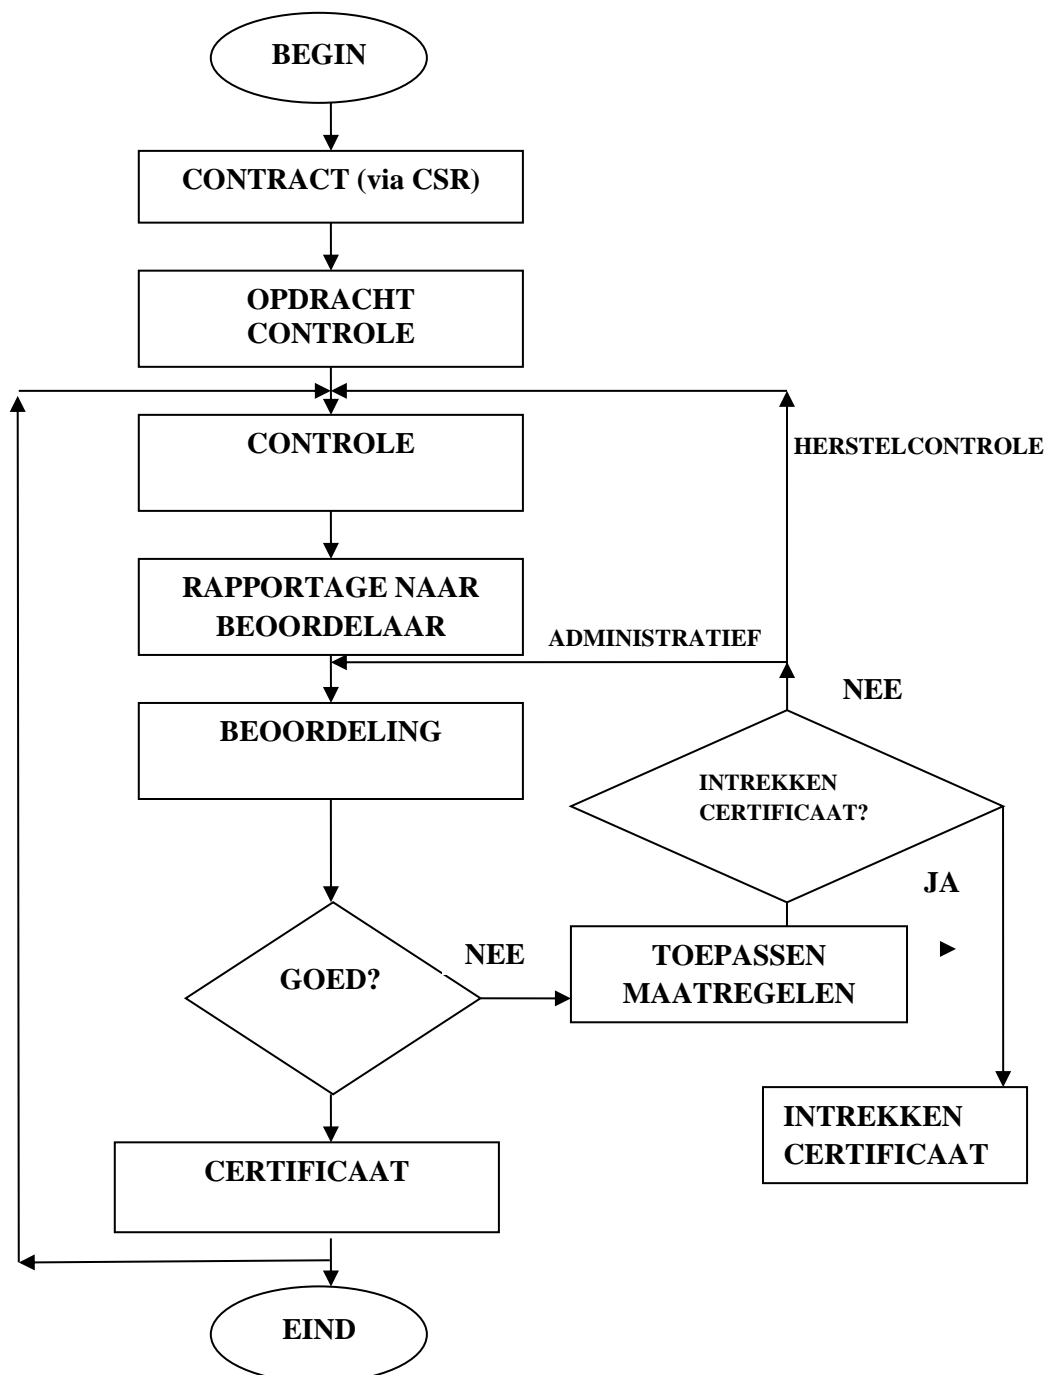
BEGIN

CONTRACT (via CSR)

OPDRACHT CONTROLE

CONTROLE

HERSTELCONTROLE

RAPPORTAGE NAAR BEOORDELAAR

ADMINISTRATIEF

NEE

BEOORDELING

INTREKKEN CERTIFICAAT?

JA

GOED?

NEE

TOEPASSEN MAATREGELEN

INTREKKEN CERTIFICAAT

CERTIFICAAT

EIND